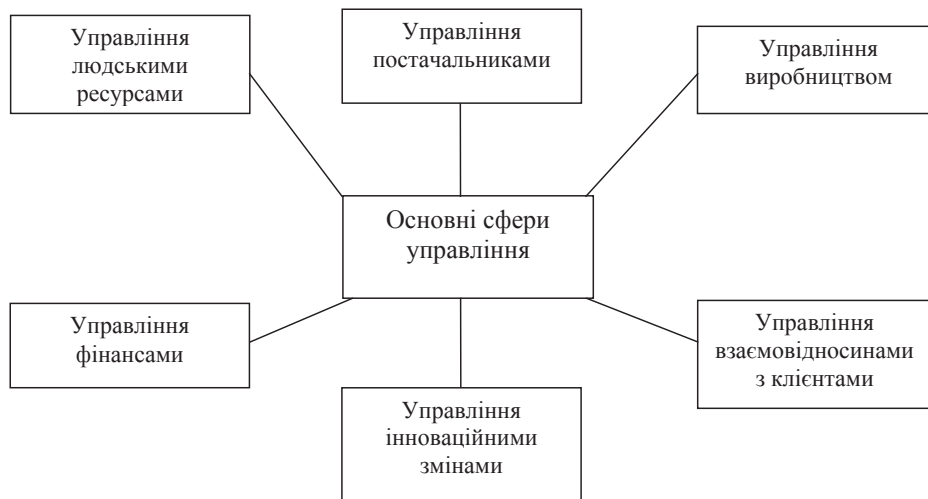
Управління людськими ресурсами

Управління постачальниками

Управління виробництвом

Основні сфери управління

Управління фінансами

Управління взаємовідносинами з клієнтами

Управління інноваційними змінами